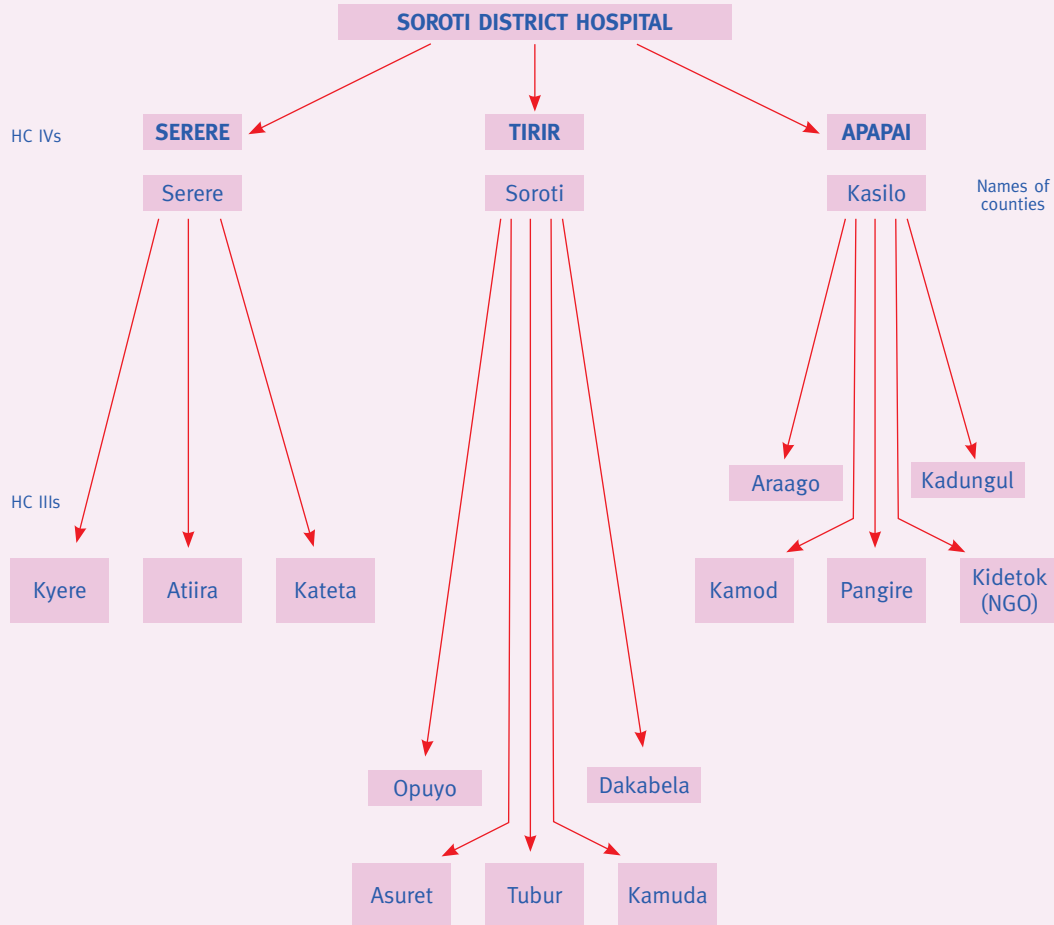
SOROTI DISTRICT HOSPITAL

HC IVs

SERERE

TIRIR

APAPAI

Serere

Soroti

Kasilo

Names of counties

HC IIIs

Araago

Kadungul

Kyere

Atiira

Kateta

Kamod

Pangire

Kidetok (NGO)

Opuyo

Dakabela

Asuret

Tubur

Kamuda